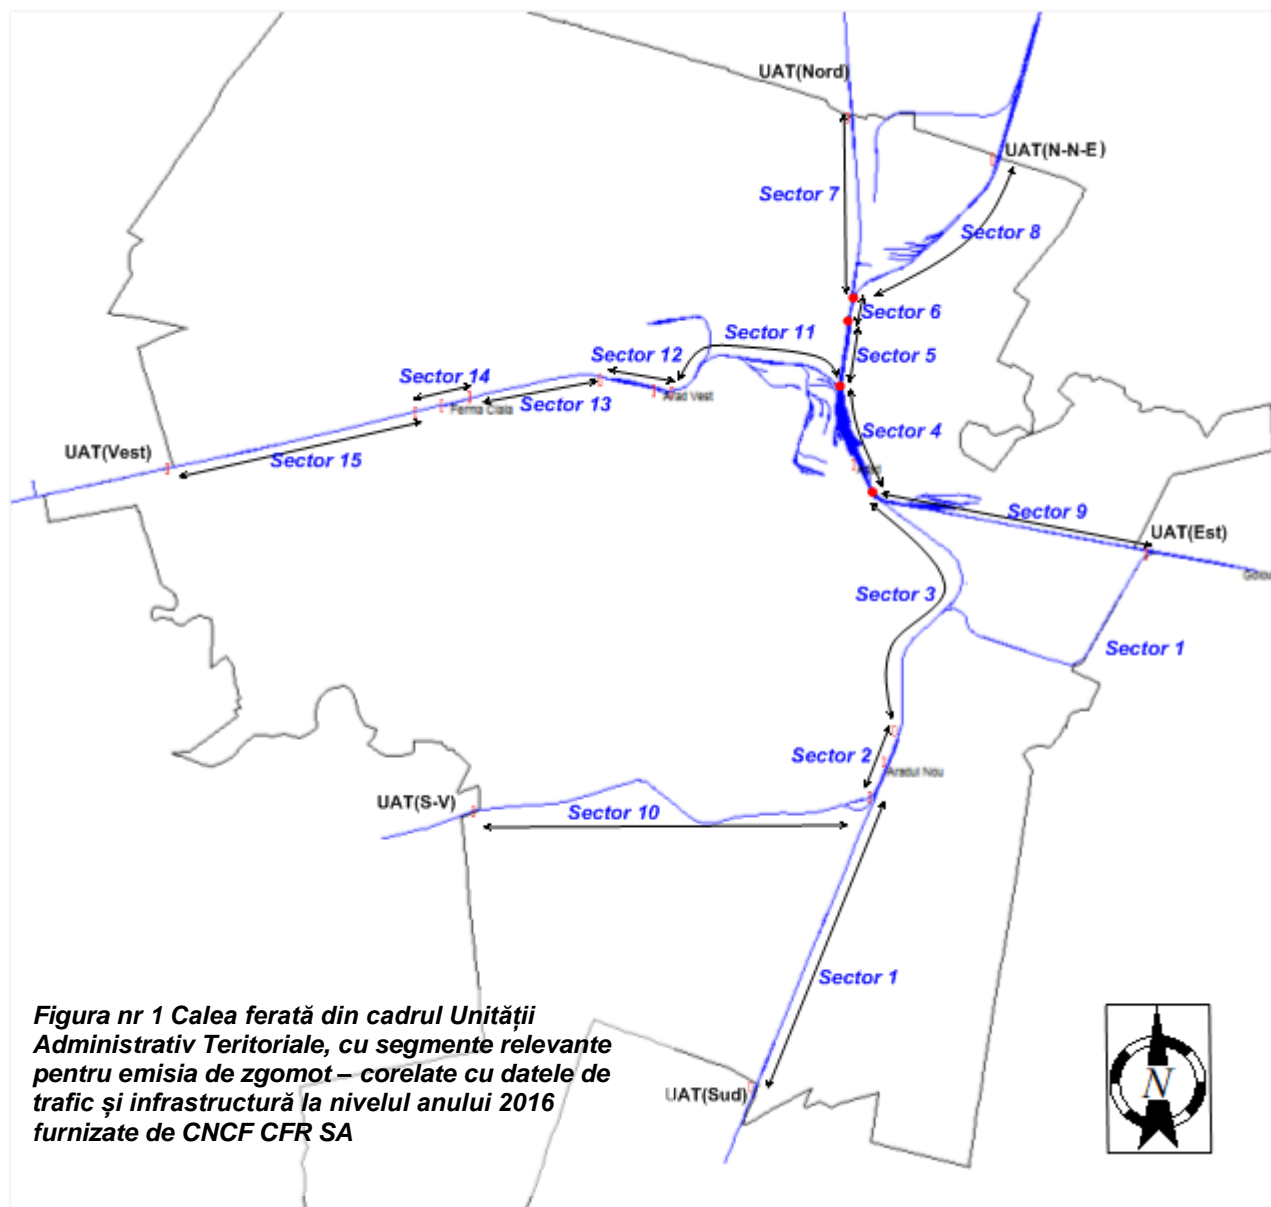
UAT(Nord)

UAT(N-N-E)

Sector 7

Sector 8

Sector 6

Sector 11

Sector 5

Sector 12

Sector 14

Sector 13

Ferma Ciala

Arad Vest

Sector 4

Arad

UAT(Vest)

Sector 15

Sector 9

UAT(Est)

Sector 3

Sector 1

Sector 2

Aradul Nou

UAT(S-V)

Sector 10

Sector 1

Figura nr 1 Calea ferată din cadrul Unității Administrativ Teritoriale, cu segmente relevante pentru emisia de zgomot – corelate cu datele de trafic și infrastructură la nivelul anului 2016 furnizate de CNCF CFR SA

UAT(Sud)

N